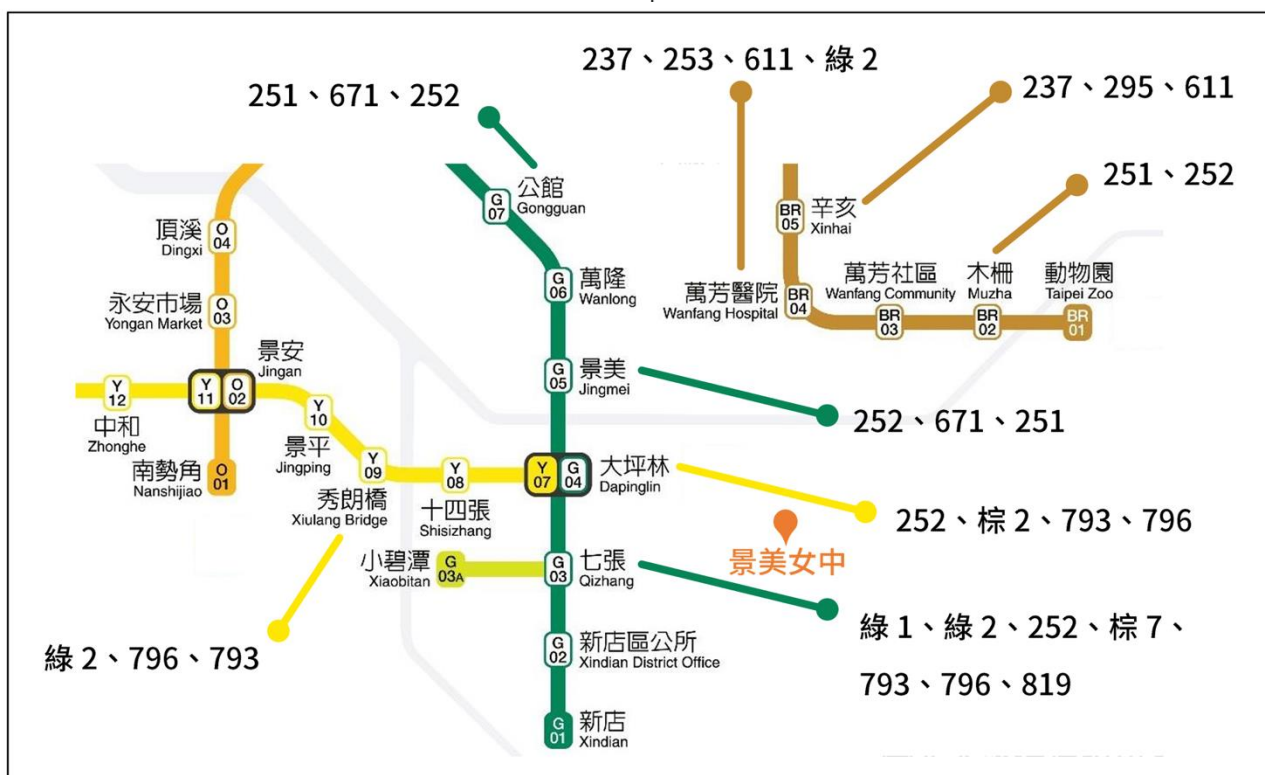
237、253、611、綠 2

251、671、252

237、295、611

251、252

G 07 公館 Gongguan

BR 05 辛亥 Xinhai

頂溪 Dingxi O 04

G 06 萬隆 Wanlong

萬芳醫院 Wanfang Hospital BR 04

萬芳社區 Wanfang Community BR 03

木柵 Muzha BR 02

動物園 Taipei Zoo BR 01

永安市場 Yongan Market O 03

景安 Jingan

Y 11 O 02

Y 12

G 05 景美 Jingmei

252、671、251

Y 10

中和 Zhonghe

景平 Jingping

Y 09

Y 08

Y 07 G 04 大坪林 Dapinglin

南勢角 Nanshijiao O 01

秀朗橋 Xiulang Bridge

十四張 Shisizhang

252、棕 2、793、796

景美女中

小碧潭 Xiaobitan G 03A

G 03 七張 Qizhang

綠 1、綠 2、252、棕 7、793、796、819

綠 2、796、793

G 02 新店區公所 Xindian District Office

G 01 新店 Xindian